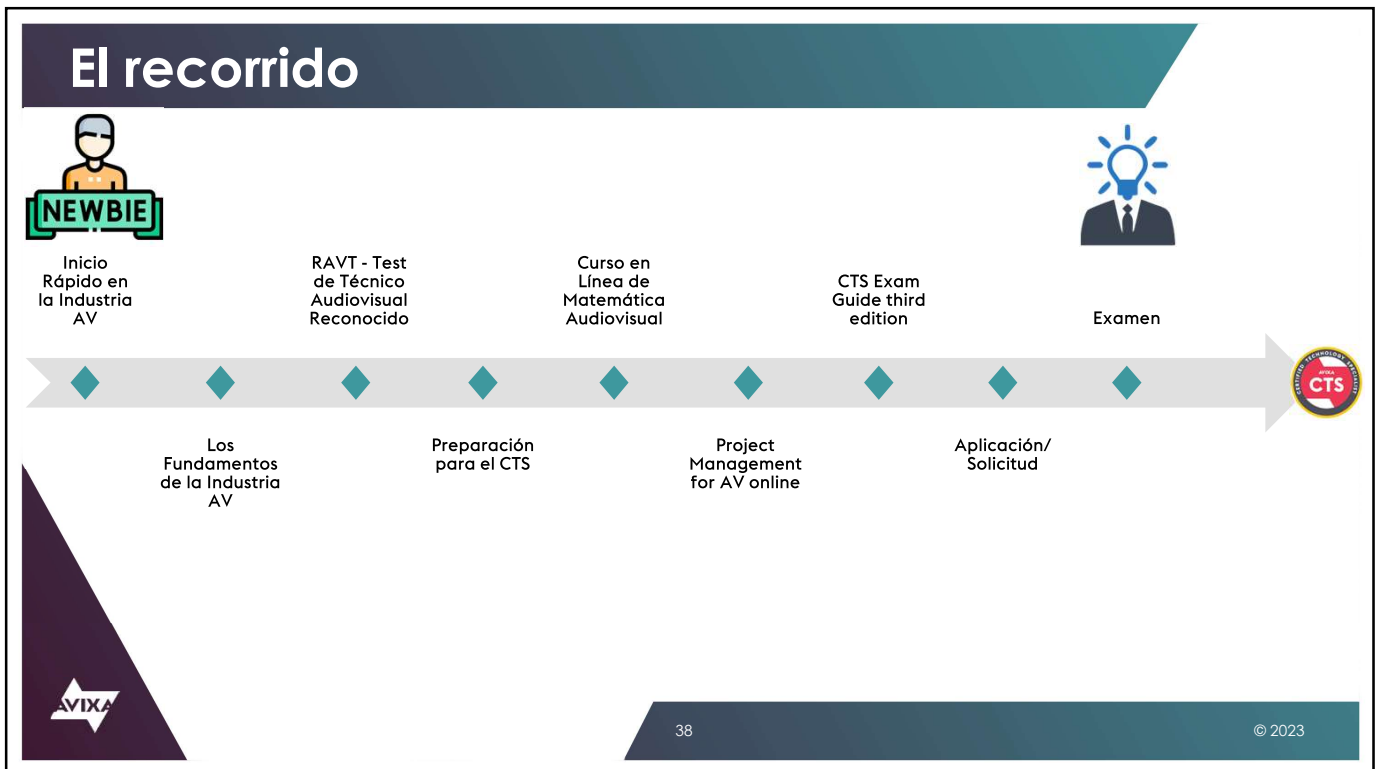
El recorrido

NEWBIE

Inicio Rápido en la Industria AV

Los Fundamentos de la Industria AV

RAVT - Test de Técnico Audiovisual Reconocido

Preparación para el CTS

Curso en Línea de Matemática Audiovisual

Project Management for AV online

CTS Exam Guide third edition

Aplicación/ Solicitud

Examen

CERTIFIED TECHNOLOGY SPECIALIST AVIXA CTS

AVIXA

38

© 2023